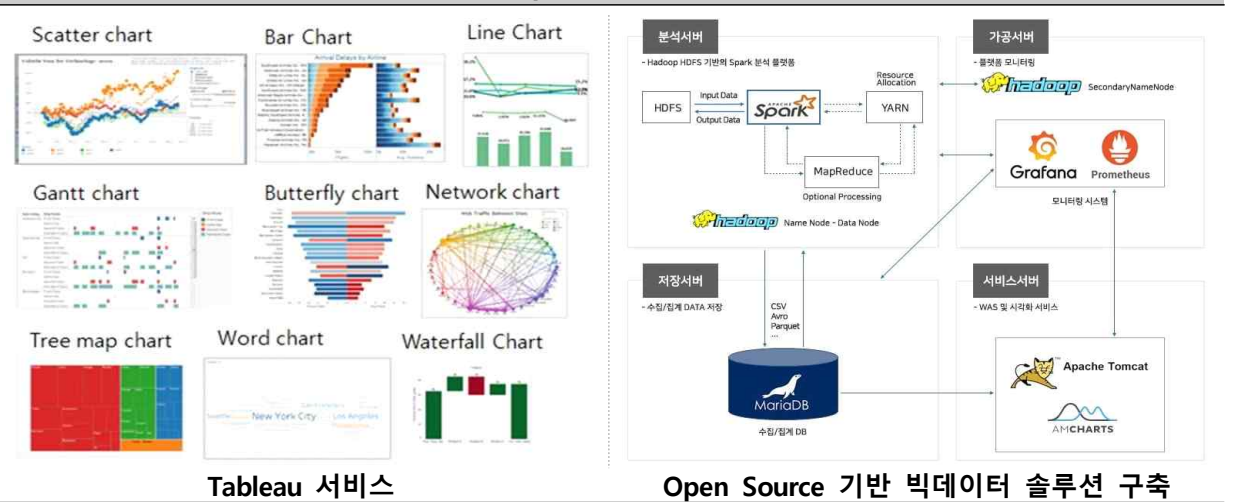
Scatter chart

Bar Chart

Arrival Delays by Airline

Line Chart

Gantt chart

Butterfly chart

Network chart

Web Traffic Between Sites

Tree map chart

Word chart

New York City

Los Angeles

Waterfall Chart

Tableau 서비스

분석서버

- Hadoop HDFS 기반의 Spark 분석 플랫폼

HDFS

Input Data

Output Data

Spark

Resource Allocation

YARN

MapReduce

Optional Processing

hadoop Name Node - Data Node

가공서버

- 플랫폼 모니터링

hadoop SecondaryNameNode

Grafana

Prometheus

모니터링 시스템

저장서버

- 수집/집계 DATA 저장

CSV
Avro
Parquet
...

MariaDB

수집/집계 DB

서비스서버

- WAS 및 시각화 서비스

Apache Tomcat

AMCHARTS

Open Source 기반 빅데이터 솔루션 구축